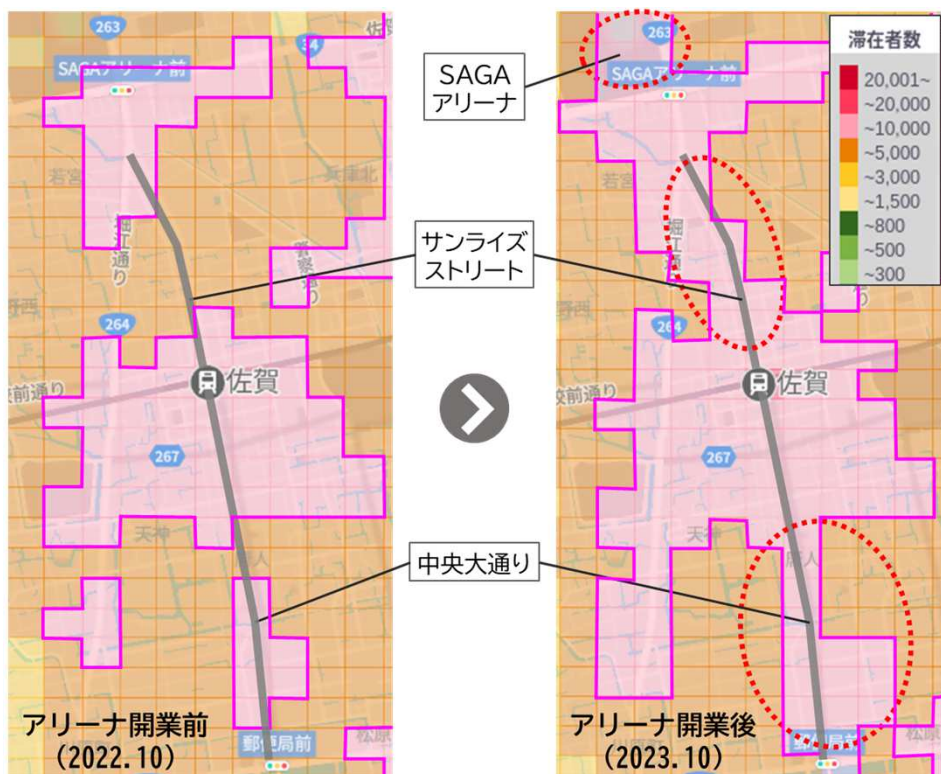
263
34
佐
SAGAアリーナ前
若宮
堀江通り
兵庫北
警察通り
264
野西
佐賀
校前通り
267
天神
愛人
郵便局前
松原
アリーナ開業前
（2022.10）

SAGA
アリーナ
サンライズ
ストリート
中央大通り

滞在者数
20,001~
~20,000
~10,000
~5,000
~3,000
~1,500
~800
~500
~300

263
SAGAアリーナ前
若宮
堀江通り
264
佐賀
校前通り
267
天神
愛人
郵便局前
松原
アリーナ開業後
（2023.10）